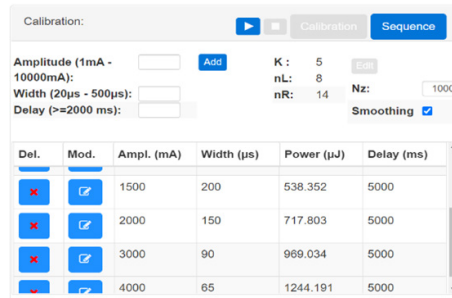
Calibration:

Calibration Sequence

Amplitude (1mA - 10000mA):

Add

Width (20µs - 500µs):

Delay (>=2000 ms):

K: 5
nL: 8
nR: 14

Edit

Nz: 1000

Smoothing

| Del. | Mod. | Ampl. (mA) | Width (µs) | Power (µJ) | Delay (ms) |
|---|---|---|---|---|---|
| | | 1500 | 200 | 538.352 | 5000 |
| | | 2000 | 150 | 717.803 | 5000 |
| | | 3000 | 90 | 969.034 | 5000 |
| | | 4000 | 65 | 1244.191 | 5000 |